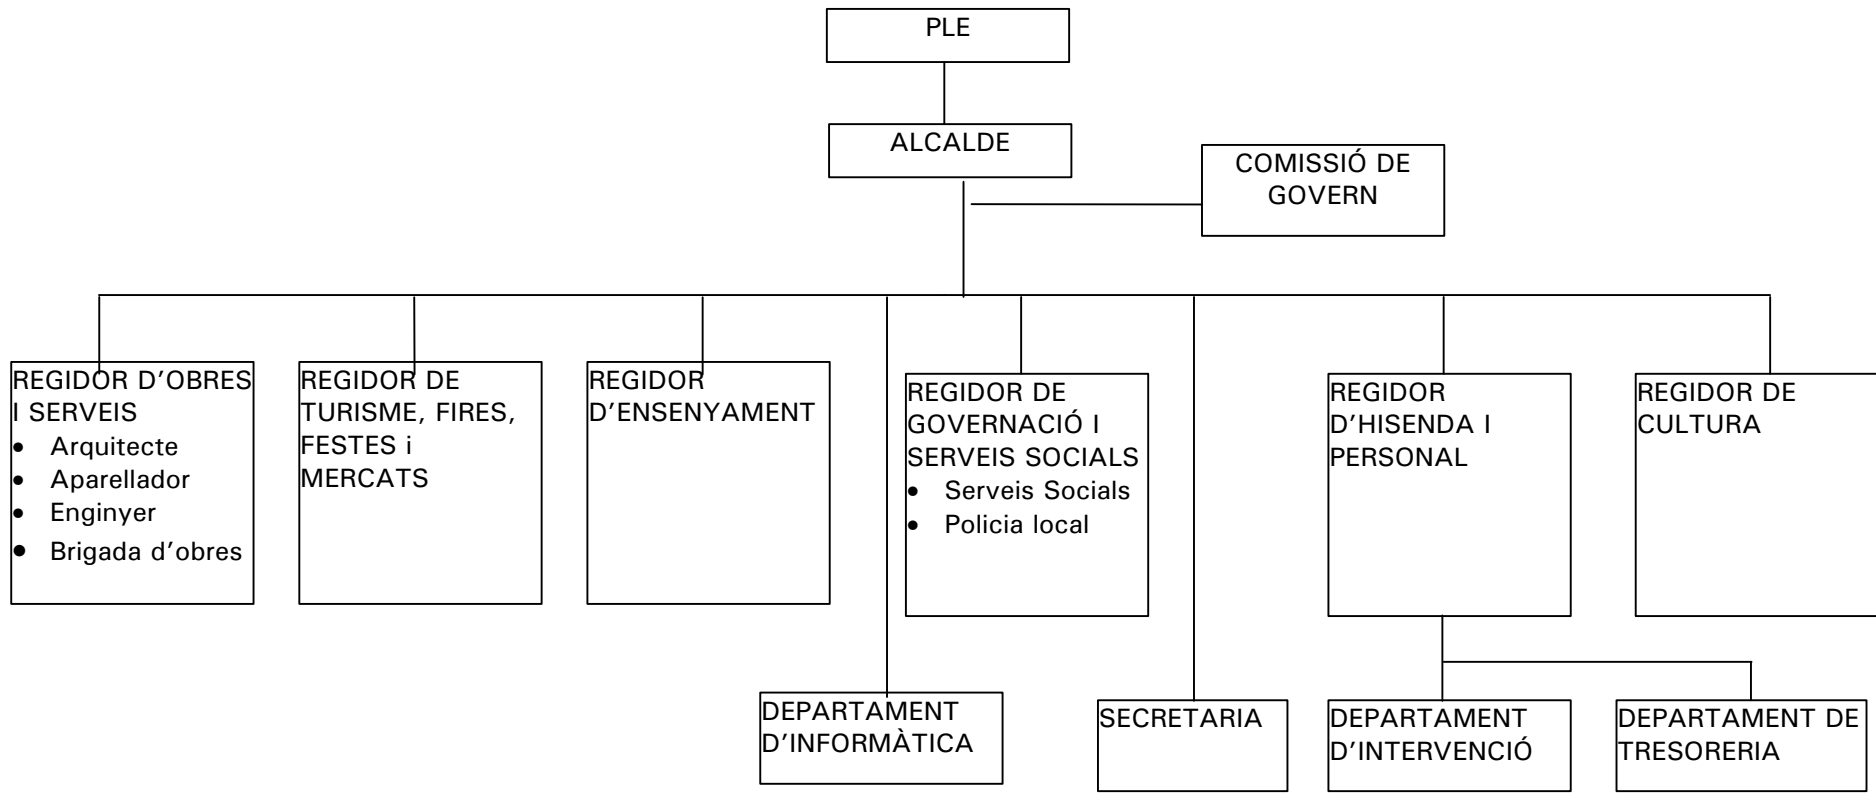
PLE

ALCALDE

COMISSIÓ DE GOVERN

REGIDOR D'OBRES I SERVEIS
- Arquitecte
- Aparellador
- Enginyer
- Brigada d'obres

REGIDOR DE TURISME, FIRES, FESTES i MERCATS

REGIDOR D'ENSENYAMENT

REGIDOR DE GOVERNACIÓ I SERVEIS SOCIALS
- Serveis Socials
- Policia local

REGIDOR D'HISENDA I PERSONAL

REGIDOR DE CULTURA

DEPARTAMENT D'INFORMÀTICA

SECRETARIA

DEPARTAMENT D'INTERVENCIÓ

DEPARTAMENT DE TRESORERIA